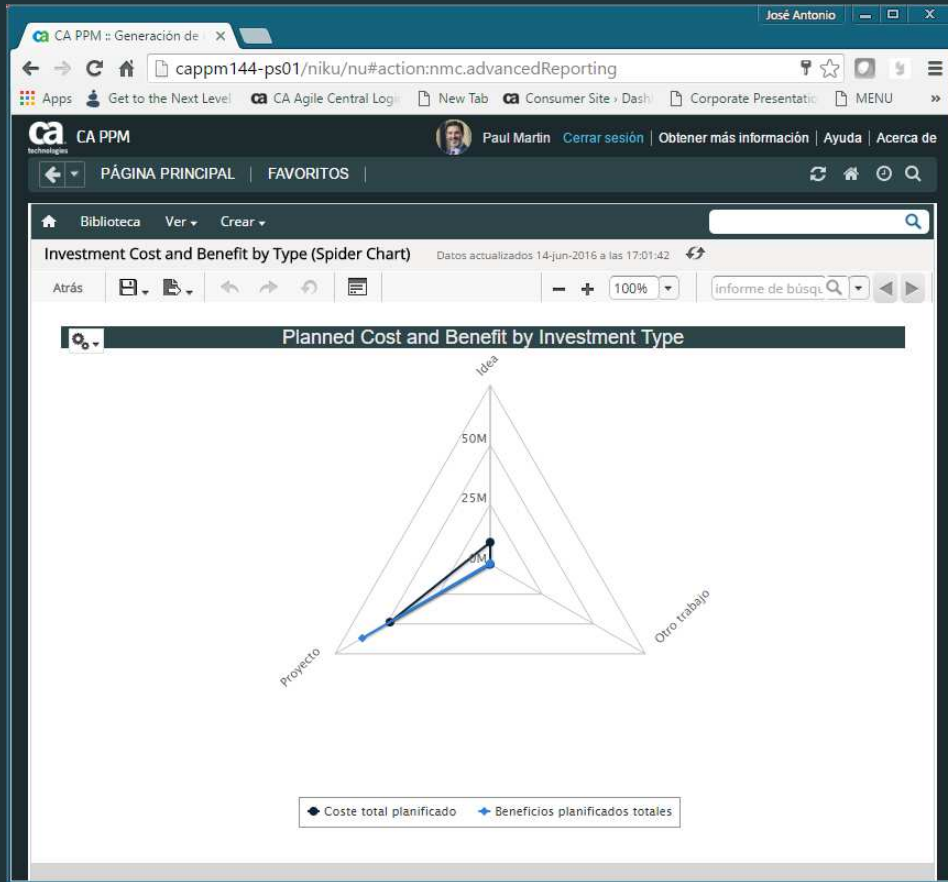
José Antonio

CA PPM :: Generación de

cappm144-ps01/niku/nu#action:nmc.advancedReporting

Apps Get to the Next Level CA Agile Central Logi New Tab Consumer Site › Dash Corporate Presentatio MENU »

CA PPM

Paul Martin Cerrar sesión | Obtener más información | Ayuda | Acerca de

PÁGINA PRINCIPAL | FAVORITOS |

Biblioteca Ver Crear

Investment Cost and Benefit by Type (Spider Chart) Datos actualizados 14-jun-2016 a las 17:01:42

Atrás 100% informe de búsqu

Planned Cost and Benefit by Investment Type

Idea

50M

25M

0M

Otro trabajo

Proyecto

Coste total planificado Beneficios planificados totales